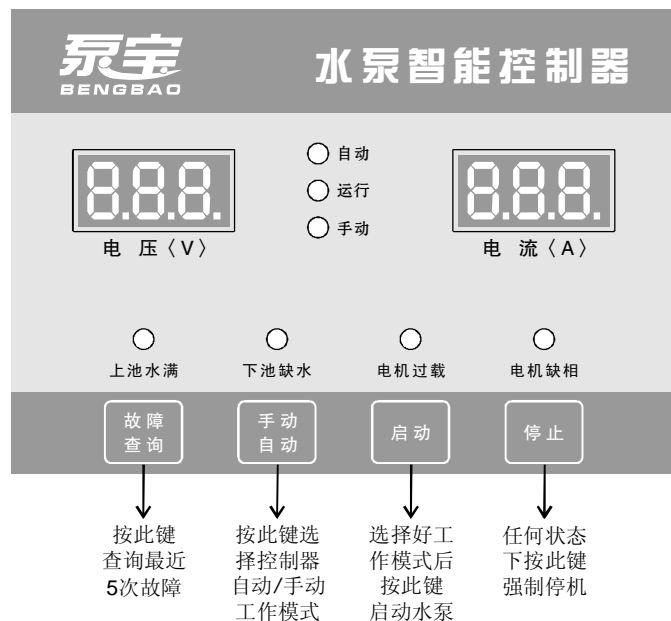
泵宝
BENGBAO

水泵智能控制器

8.8.8.
电 压〈V〉

自动
运行
手动

8.8.8.
电 流〈A〉

上池水满
下池缺水
电机过载
电机缺相

故障查询
手动自动
启动
停止

按此键查询最近5次故障

按此键选择控制器自动/手动工作模式

选择好工作模式后按此键启动水泵

任何状态下按此键强制停机